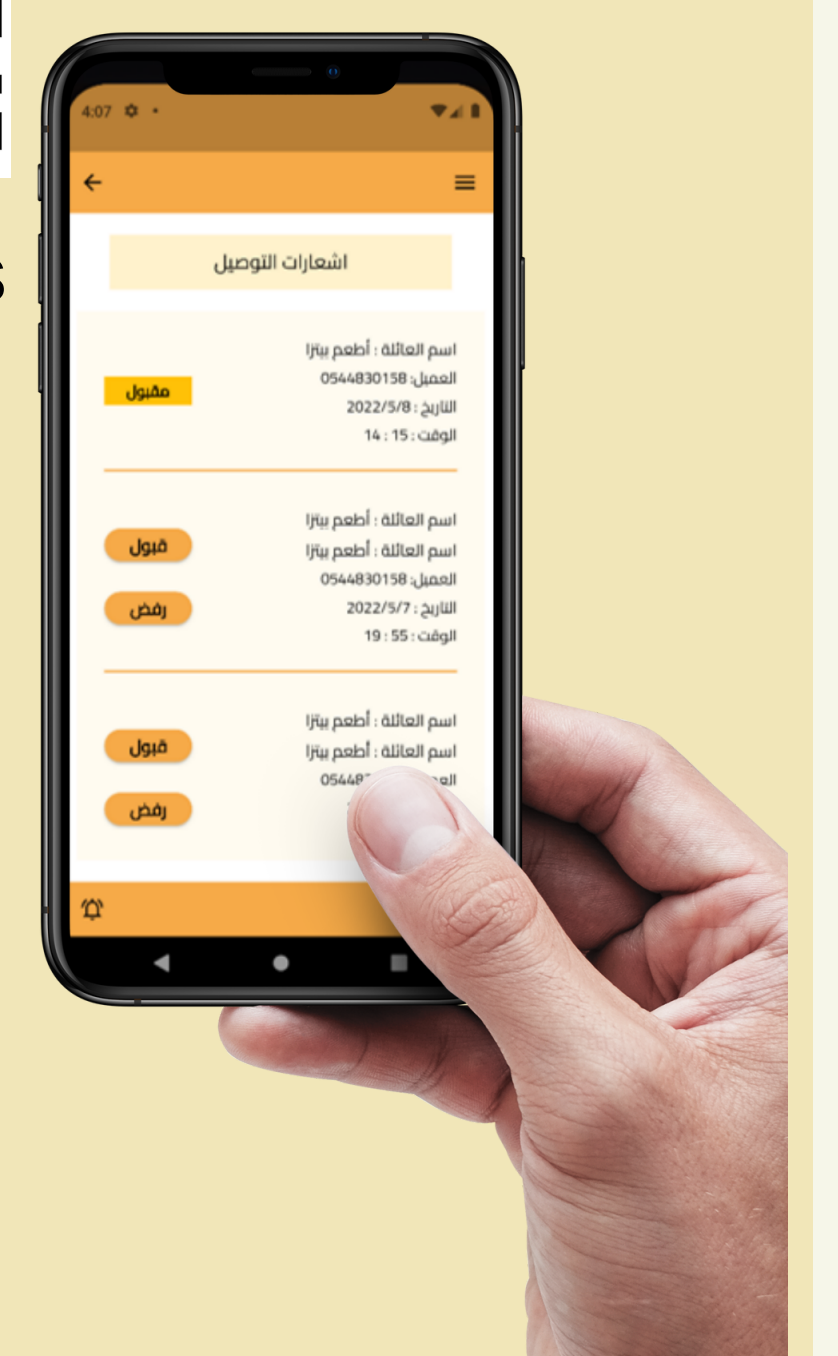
4:07

اشعارات التوصيل

اسم العائلة : أطعم بيتزا
العميل: 0544830158
التاريخ : 2022/5/8
الوقت : 15 : 14

مقبول

اسم العائلة : أطعم بيتزا
اسم العائلة : أطعم بيتزا
العميل: 0544830158
التاريخ : 2022/5/7
الوقت : 55 : 19

قبول

رفض

اسم العائلة : أطعم بيتزا
اسم العائلة : أطعم بيتزا
العميل: 05448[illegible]

قبول

رفض